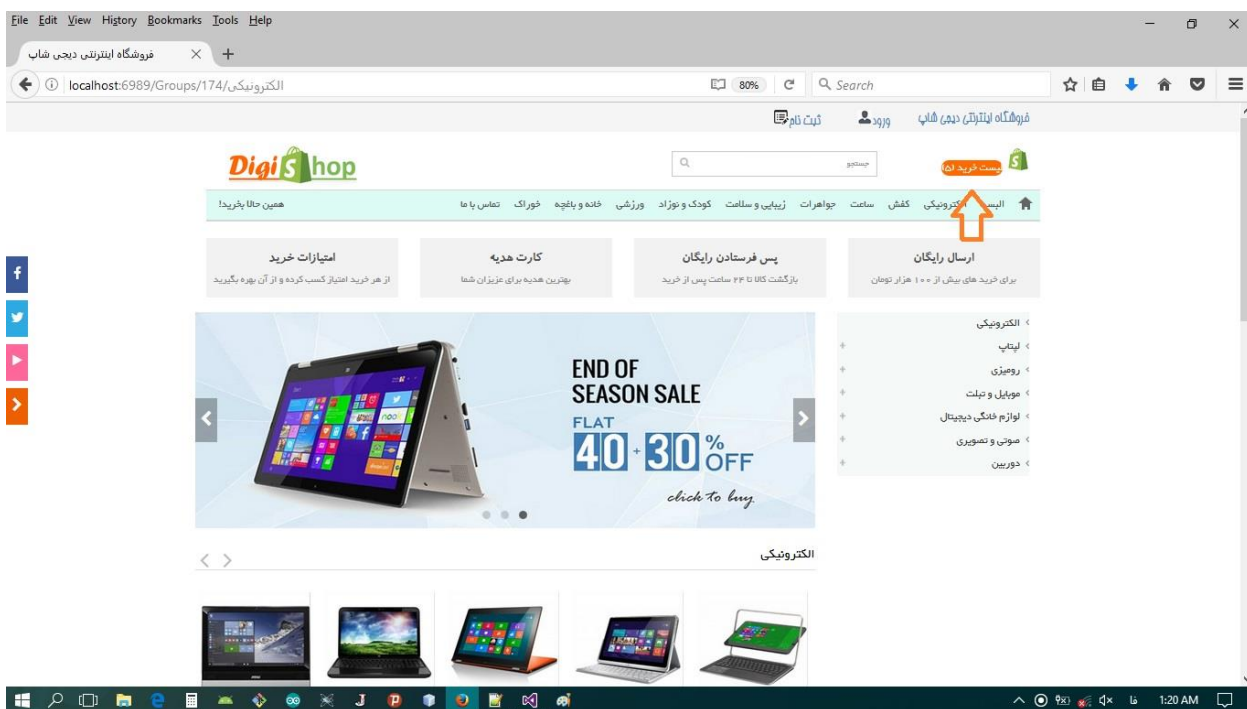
File Edit View History Bookmarks Tools Help

فروشگاه اینترنتی دیجی شاپ

localhost:6989/Groups/174/الکترونیکی

80%

Search

فروشگاه اینترنتی دیجی شاپ ورود ثبت نام

Digi Shop

جستجو

لیست خرید (۵)

البسه الکترونیکی کفش ساعت جواهرات زیبایی و سلامت کودک و نوزاد ورزشی خانه و باغچه خوراک تماس با ما

همین حالا بخرید!

ارسال رایگان
برای خرید های بیش از ۱۰۰ هزار تومان

پس فرستادن رایگان
بازگشت کالا تا ۲۴ ساعت پس از خرید

کارت هدیه
بهترین هدیه برای عزیزان شما

امتیازات خرید
از هر خرید امتیاز کسب کرده و از آن بهره بگیرید

الکترونیکی
لپتاپ
رومیزی
موبایل و تبلت
لوازم خانگی دیجیتال
صوتی و تصویری
دوربین

END OF SEASON SALE
FLAT
40 - 30 % OFF
click to buy

الکترونیکی

1:20 AM